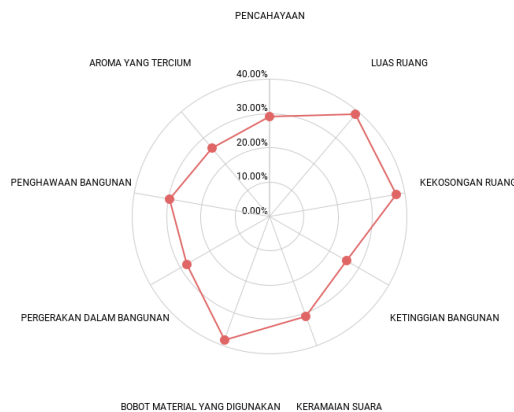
PENCAHAYAAN

LUAS RUANG

KEKOSONGAN RUANG

KETINGGIAN BANGUNAN

KERAMAIAN SUARA

BOBOT MATERIAL YANG DIGUNAKAN

PERGERAKAN DALAM BANGUNAN

PENGHAWAAN BANGUNAN

AROMA YANG TERCIUM

40.00%
30.00%
20.00%
10.00%
0.00%